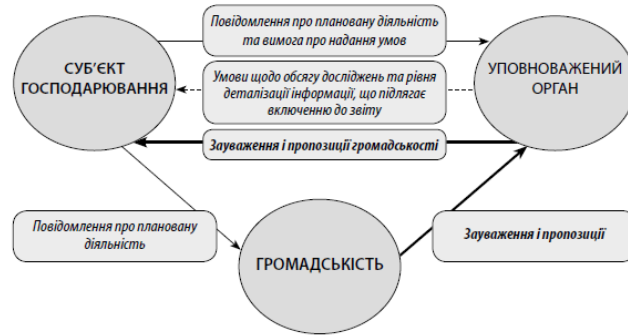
СУБ'ЄКТ ГОСПОДАРЮВАННЯ

Повідомлення про плановану діяльність та вимога про надання умов

Умови щодо обсягу досліджень та рівня деталізації інформації, що підлягає включенню до звіту

Зауваження і пропозиції громадськості

УПОВНОВАЖЕНИЙ ОРГАН

Повідомлення про плановану діяльність

ГРОМАДСЬКІСТЬ

Зауваження і пропозиції